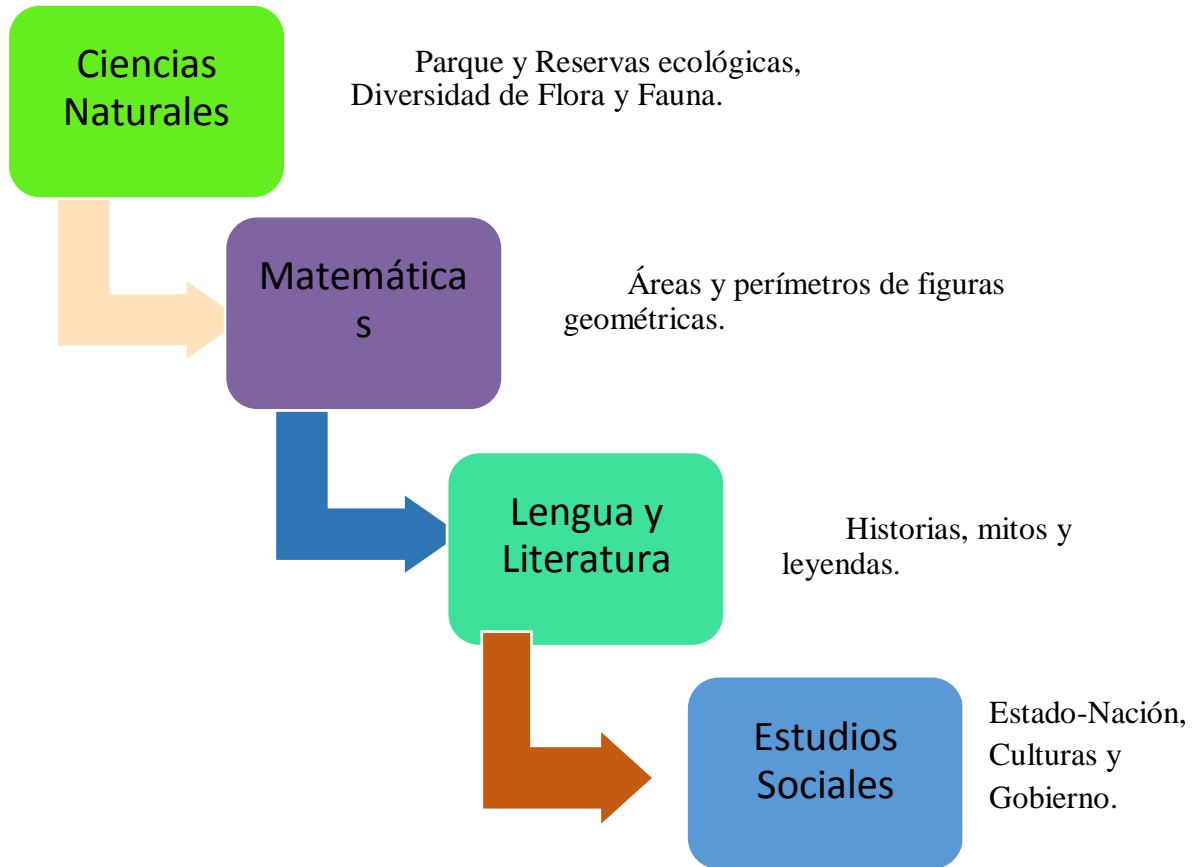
Ciencias Naturales

Parque y Reservas ecológicas, Diversidad de Flora y Fauna.

Matemática
s

Áreas y perímetros de figuras geométricas.

Lengua y Literatura

Historias, mitos y leyendas.

Estudios Sociales

Estado-Nación, Culturas y Gobierno.